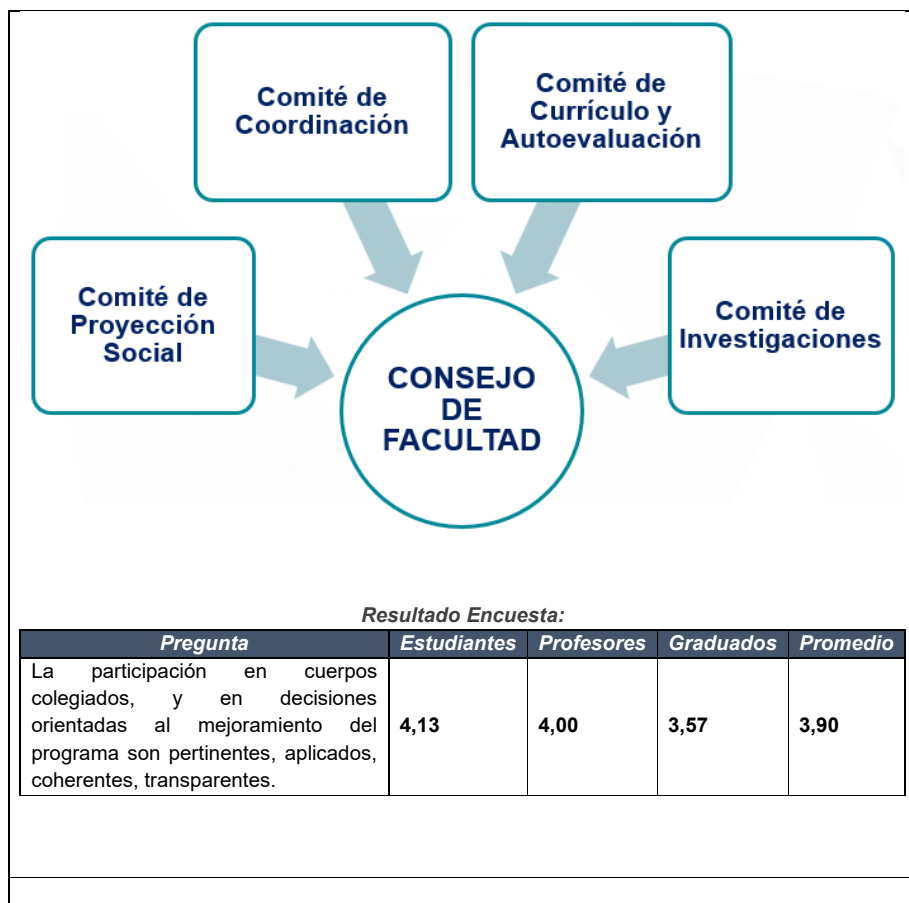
Comité de Coordinación

Comité de Currículo y Autoevaluación

Comité de Proyección Social

Comité de Investigaciones

CONSEJO DE FACULTAD

Resultado Encuesta:

| Pregunta | Estudiantes | Profesores | Graduados | Promedio |
|---|---|---|---|---|
| La participación en cuerpos colegiados, y en decisiones orientadas al mejoramiento del programa son pertinentes, aplicados, coherentes, transparentes. | 4,13 | 4,00 | 3,57 | 3,90 |